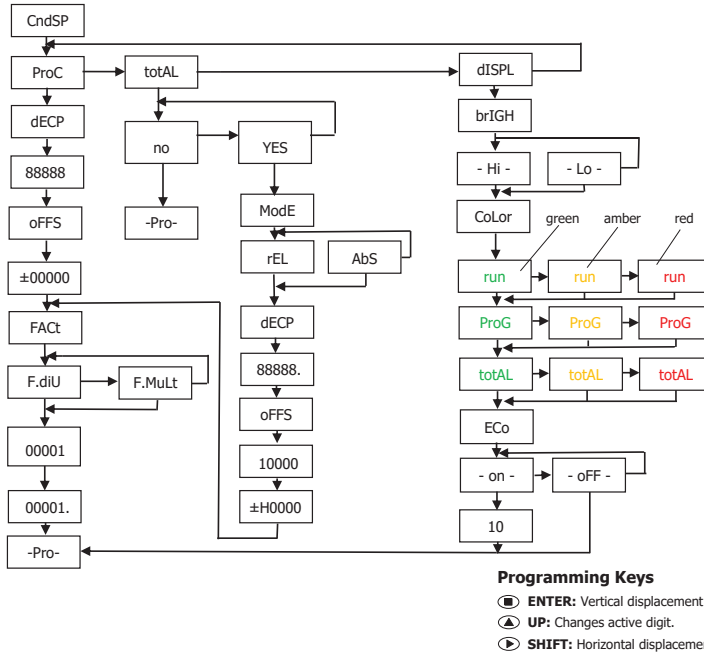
CndSP

ProC

totAL

dISPL

dECP

no

YES

brIGH

88888

-Pro-

ModE

- Hi -

- Lo -

oFFS

rEL

AbS

CoLor

green

amber

red

±00000

dECP

run

run

run

FACt

88888.

ProG

ProG

ProG

F.diU

F.MuLt

oFFS

totAL

totAL

totAL

00001

10000

ECo

00001.

±H0000

- on -

- oFF -

-Pro-

10

**Programming Keys**

**ENTER:** Vertical displacement

**UP:** Changes active digit.

**SHIFT:** Horizontal displacemen